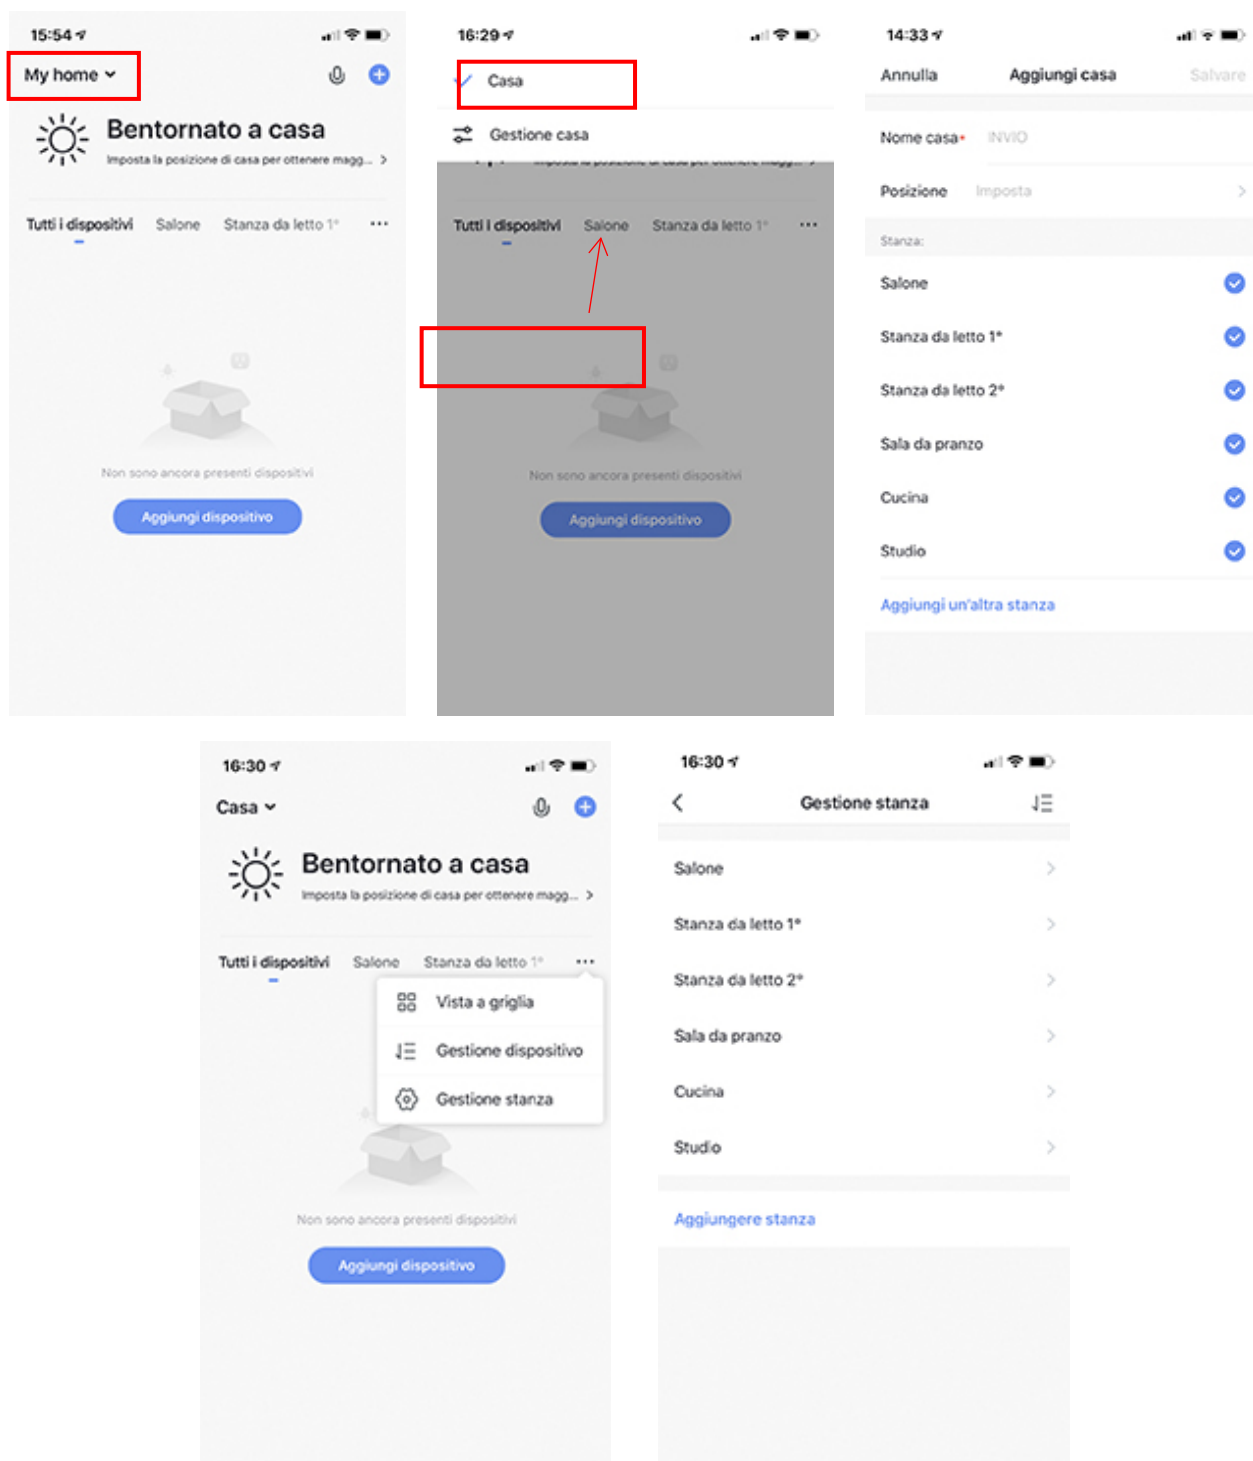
15:54

My home

Bentornato a casa

Imposta la posizione di casa per ottenere magg... >

Tutti i dispositivi Salone Stanza da letto 1° ···

Non sono ancora presenti dispositivi

Aggiungi dispositivo

16:29

Casa

Gestione casa

Tutti i dispositivi Salone Stanza da letto 1° ···

Non sono ancora presenti dispositivi

Aggiungi dispositivo

14:33

Annulla Aggiungi casa Salvare

Nome casa* INVIO

Posizione Imposta >

Stanza:

Salone

Stanza da letto 1°

Stanza da letto 2°

Sala da pranzo

Cucina

Studio

Aggiungi un'altra stanza

16:30

Casa

Bentornato a casa

Imposta la posizione di casa per ottenere magg... >

Tutti i dispositivi Salone Stanza da letto 1° ···

Vista a griglia

Gestione dispositivo

Gestione stanza

Non sono ancora presenti dispositivi

Aggiungi dispositivo

16:30

Gestione stanza

Salone >

Stanza da letto 1° >

Stanza da letto 2° >

Sala da pranzo >

Cucina >

Studio >

Aggiungere stanza